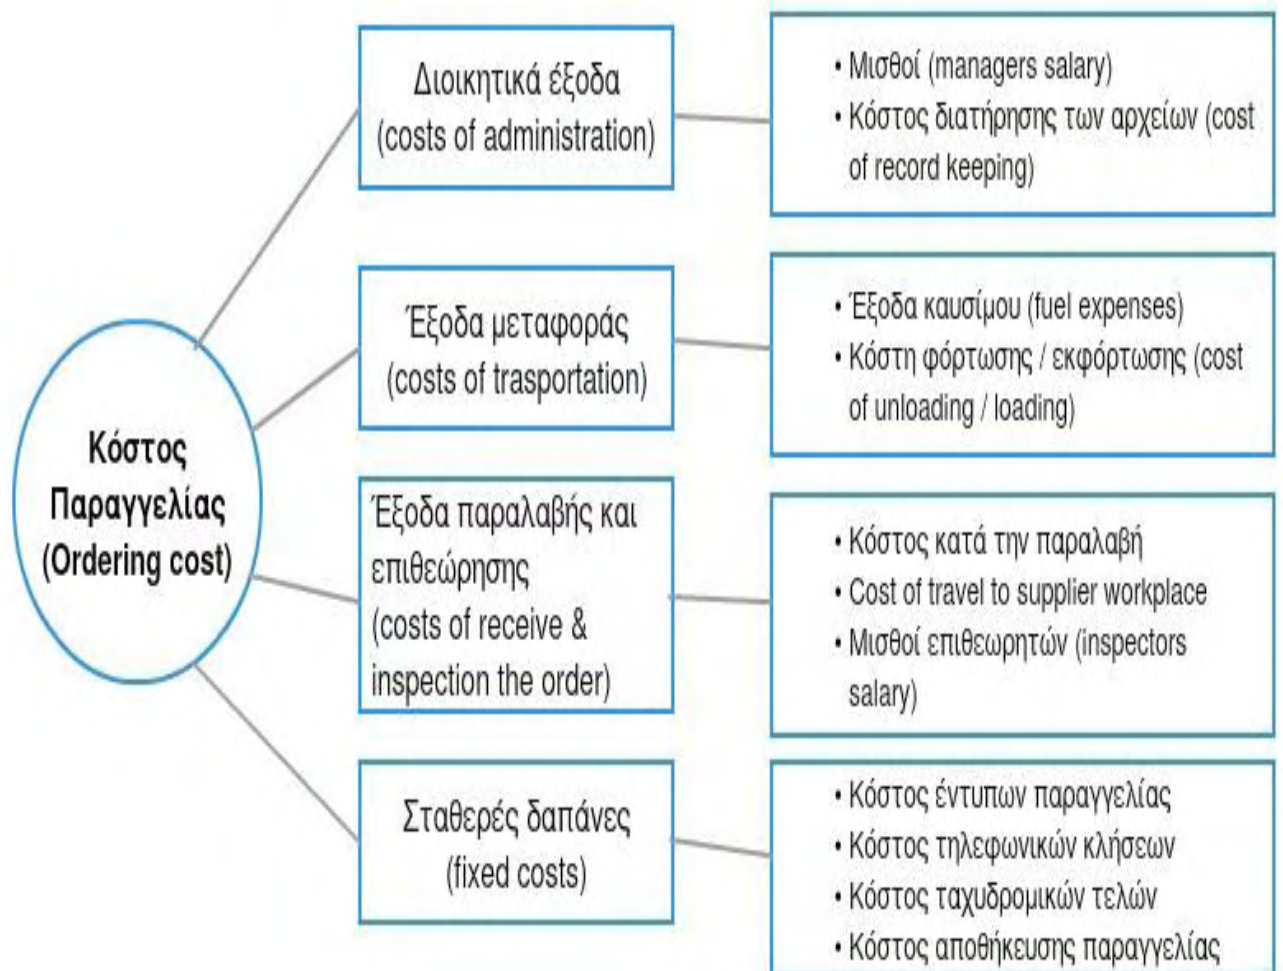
Κόστος Παραγγελίας (Ordering cost)

Διοικητικά έξοδα (costs of administration)

• Μισθοί (managers salary)
• Κόστος διατήρησης των αρχείων (cost of record keeping)

Έξοδα μεταφοράς (costs of trasportation)

• Έξοδα καυσίμου (fuel expenses)
• Κόστη φόρτωσης / εκφόρτωσης (cost of unloading / loading)

Έξοδα παραλαβής και επιθεώρησης (costs of receive & inspection the order)

• Κόστος κατά την παραλαβή
• Cost of travel to supplier workplace
• Μισθοί επιθεωρητών (inspectors salary)

Σταθερές δαπάνες (fixed costs)

• Κόστος έντυπων παραγγελίας
• Κόστος τηλεφωνικών κλήσεων
• Κόστος ταχυδρομικών τελών
• Κόστος αποθήκευσης παραγγελίας